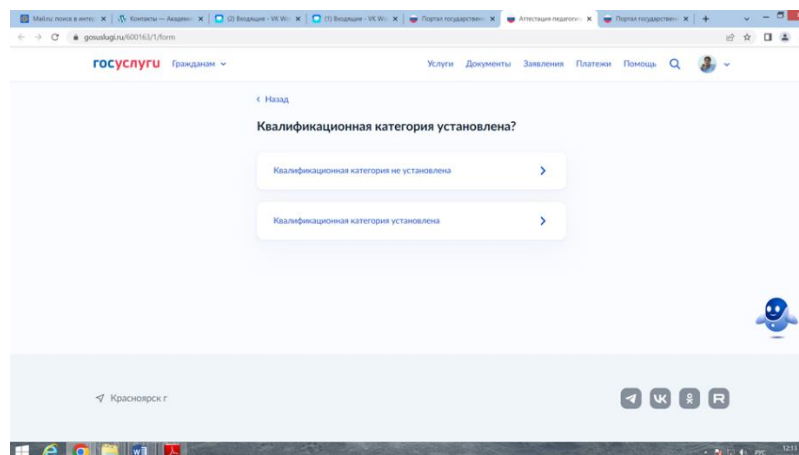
Mail.ru: поиск в интер ×
Контакты — Академ ×
(2) Входящие - VK Wo ×
(1) Входящие - VK Wo ×
Портал государствен ×
Аттестация педагоги ×
Портал государствен ×
+

gosuslugi.ru/600163/1/form

госуслуги Гражданам

Услуги Документы Заявления Платежи Помощь

‹ Назад

Квалификационная категория установлена?

Квалификационная категория не установлена

Квалификационная категория установлена

Красноярск г

РУС 12:13